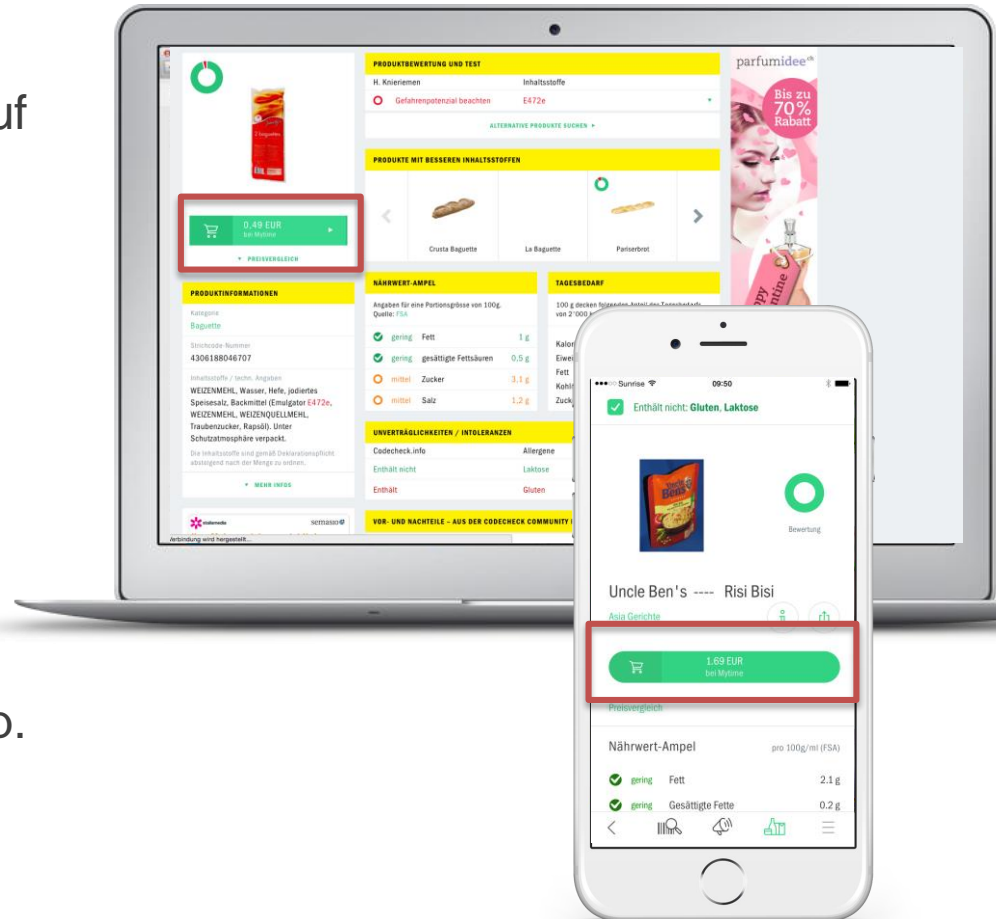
uf

o.

PRODUKTBEWERTUNG UND TEST

H. Knieriemen | Inhaltsstoffe

Gefahrenpatenzial beachten | E472e

ALTERNATIVE PRODUKTE SUCHEN ▸

PRODUKTE MIT BESSEREN INHALTSSTOFFEN

Crusta Baguette | Le Baguette | Pariserbrot

parfumidee

Bis zu 70% Rabatt

0.49 EUR
bei Mytime

▾ PREISVERGLEICH

PRODUKTINFORMATIONEN

Kategorie
Baguette

Strichcode-Nummer
4306188046707

Inhaltsstoffe / techn. Angaben
WEIZENMEHL, Wasser, Hefe, jodiertes Speisesalz, Backmittel (Emulgator E472e, WEIZENMEHL, WEIZENQUELLMEHL, Traubenzucker, Rapsöl). Unter Schutzatmosphäre verpackt.

Die Inhaltsstoffe sind gemäß Deklarationspflicht absteigend nach der Menge zu ordnen.

▾ MEHR INFOS

NÄHRWERT-AMPEL

Angaben für eine Portionsgrösse von 100g. Quelle: FSA

| | | |
|---|---|---|
| gering | Fett | 1 g |
| gering | gesättigte Fettsäuren | 0.5 g |
| mittel | Zucker | 3.1 g |
| mittel | Salz | 1.2 g |

TAGESBEDARF

100 g decken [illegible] von 2'000 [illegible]

Kalor
Eiwei
Fett
Kohl
Zuck

UNVERTRÄGLICHKEITEN / INTOLERANZEN

| Codecheck.info | Allergene |
|---|---|
| Enthält nicht | Laktose |
| Enthält | Gluten |

VOR- UND NACHTEILE - AUS DER CODECHECK COMMUNITY

semasuo

Verbindung wird hergestellt...

Sunrise 09:50

Enthält nicht: Gluten, Laktose

Bewertung

Uncle Ben's ---- Risi Bisi

Asia Gerichte

1.69 EUR
bei Mytime

Preisvergleich

Nährwert-Ampel | pro 100g/ml (FSA)

| | | |
|---|---|---|
| gering | Fett | 2.1 g |
| gering | Gesättigte Fette | 0.2 g |